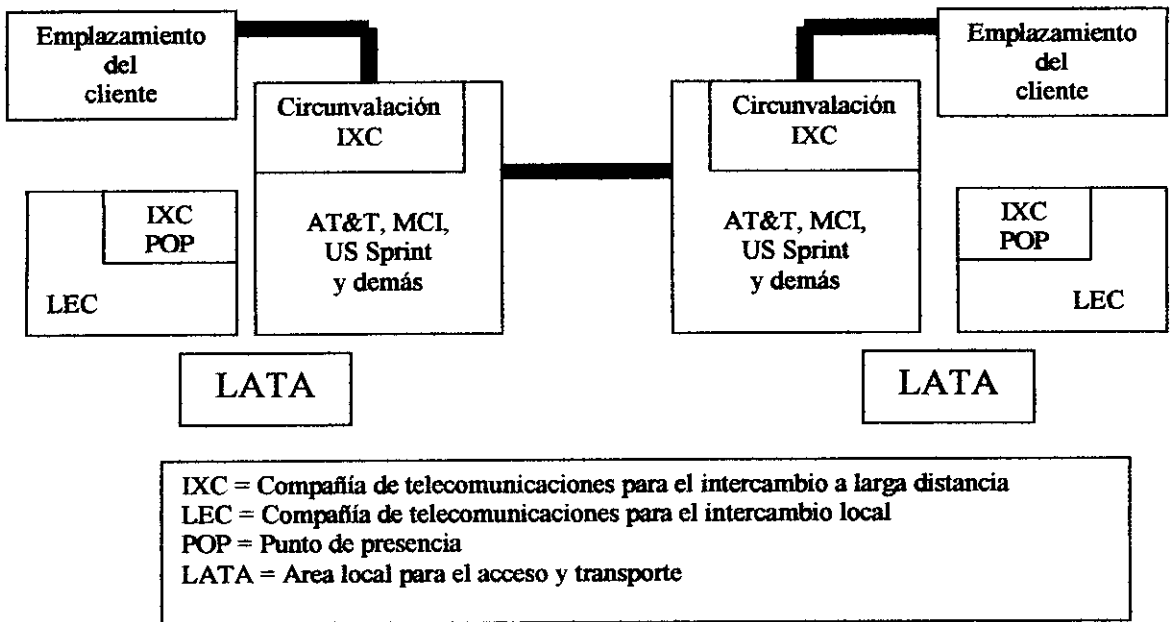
Emplazamiento del cliente

Circunvalación IXC

AT&T, MCI, US Sprint y demás

IXC POP

LEC

LATA

Circunvalación IXC

AT&T, MCI, US Sprint y demás

Emplazamiento del cliente

IXC POP

LEC

LATA

IXC = Compañía de telecomunicaciones para el intercambio a larga distancia
LEC = Compañía de telecomunicaciones para el intercambio local
POP = Punto de presencia
LATA = Area local para el acceso y transporte